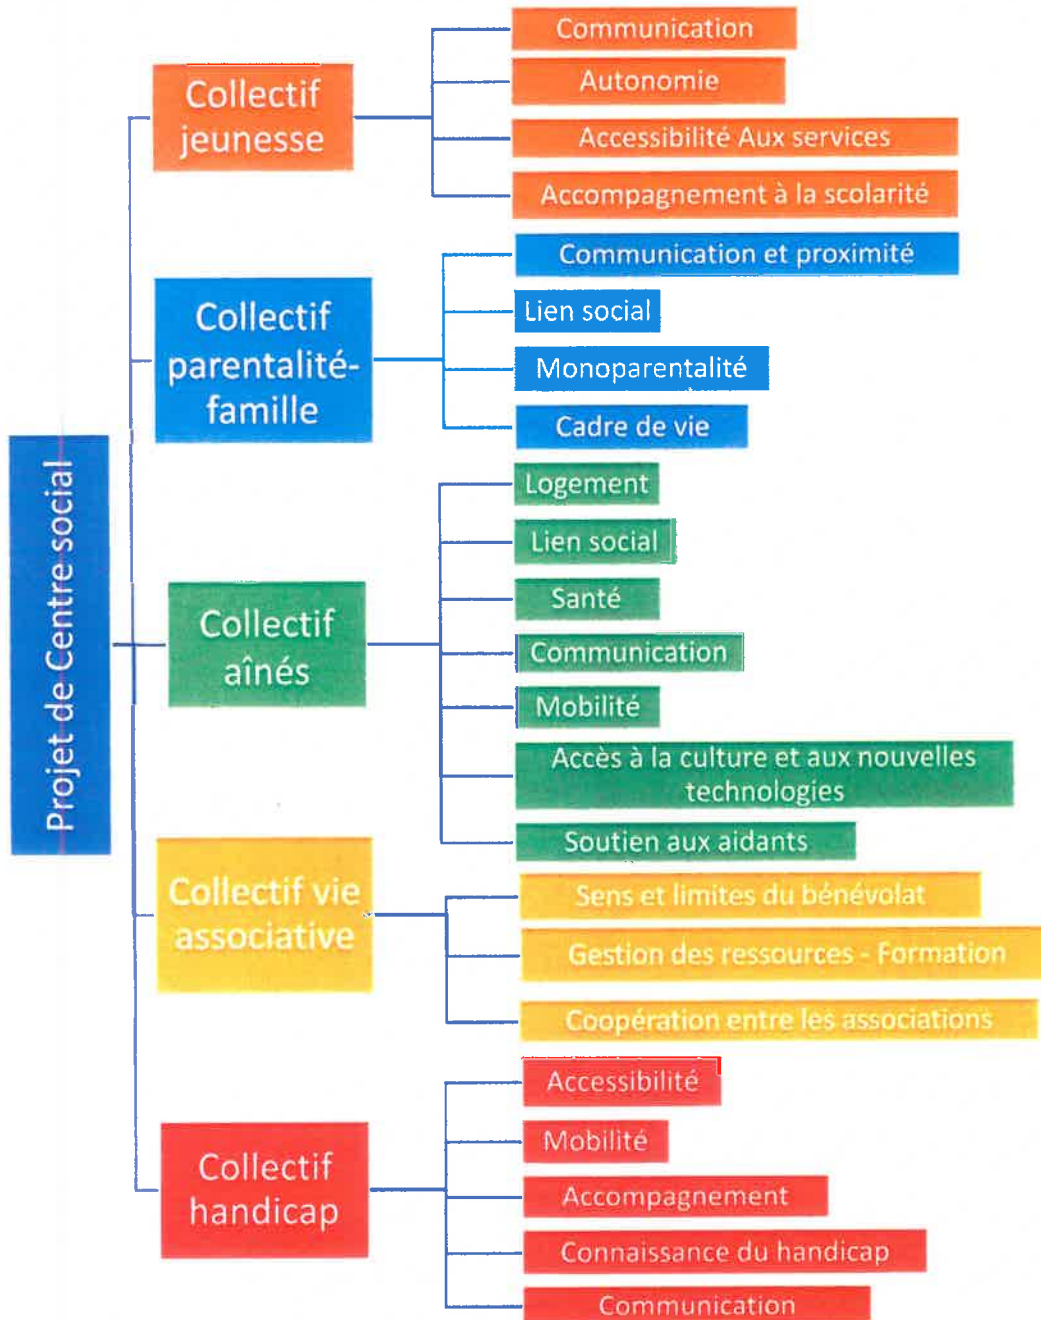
Projet de Centre social

Collectif jeunesse
Communication
Autonomie
Accessibilité Aux services
Accompagnement à la scolarité

Collectif parentalité-famille
Communication et proximité
Lien social
Monoparentalité
Cadre de vie

Collectif aînés
Logement
Lien social
Santé
Communication
Mobilité
Accès à la culture et aux nouvelles technologies
Soutien aux aidants

Collectif vie associative
Sens et limites du bénévolat
Gestion des ressources - Formation
Coopération entre les associations

Collectif handicap
Accessibilité
Mobilité
Accompagnement
Connaissance du handicap
Communication